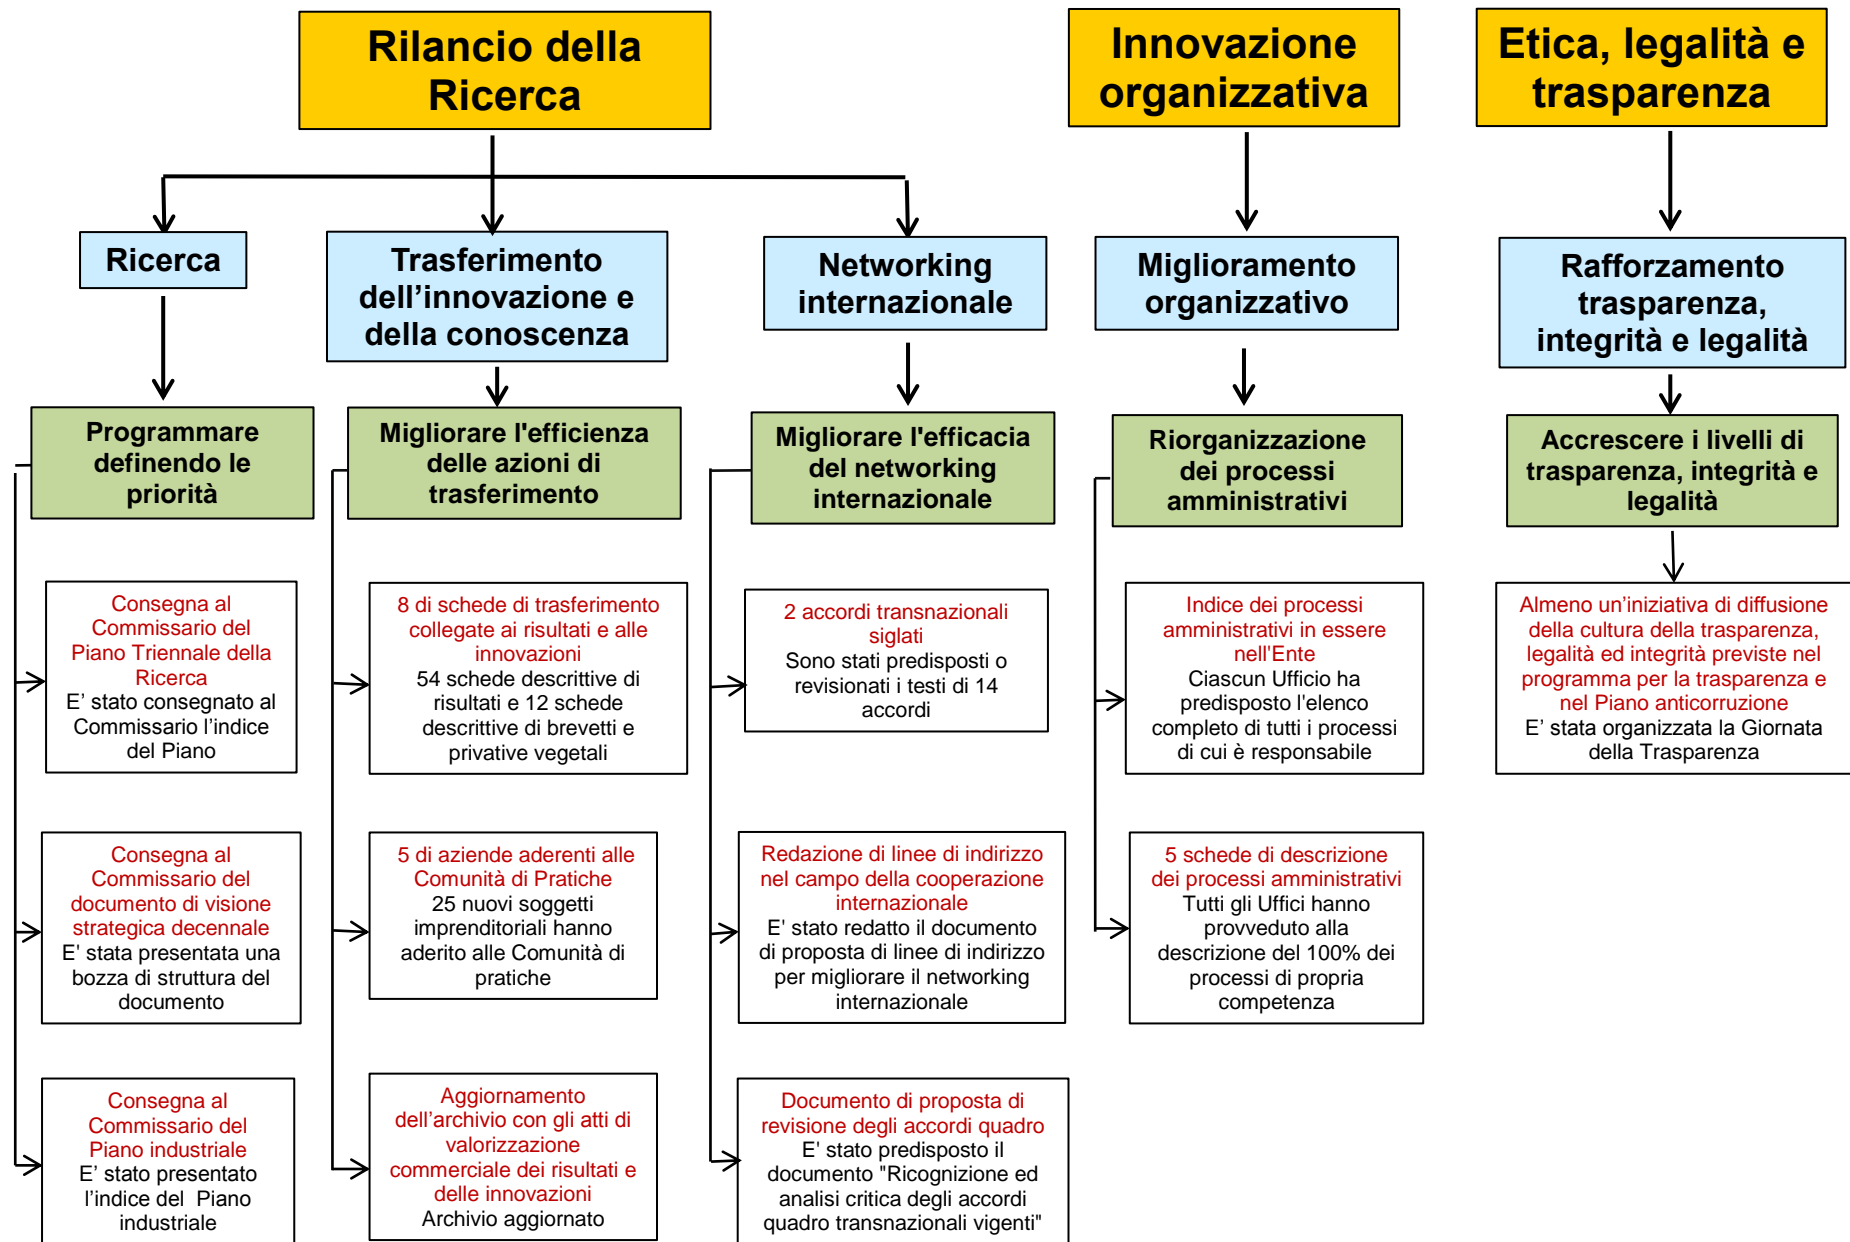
Rilancio della Ricerca

Innovazione organizzativa

Etica, legalità e trasparenza

Ricerca

Trasferimento dell’innovazione e della conoscenza

Networking internazionale

Miglioramento organizzativo

Rafforzamento trasparenza, integrità e legalità

Programmare definendo le priorità

Migliorare l'efficienza delle azioni di trasferimento

Migliorare l'efficacia del networking internazionale

Riorganizzazione dei processi amministrativi

Accrescere i livelli di trasparenza, integrità e legalità

Consegna al Commissario del Piano Triennale della Ricerca
E’ stato consegnato al Commissario l’indice del Piano

8 di schede di trasferimento collegate ai risultati e alle innovazioni
54 schede descrittive di risultati e 12 schede descrittive di brevetti e privative vegetali

2 accordi transnazionali siglati
Sono stati predisposti o revisionati i testi di 14 accordi

Indice dei processi amministrativi in essere nell’Ente
Ciascun Ufficio ha predisposto l’elenco completo di tutti i processi di cui è responsabile

Almeno un’iniziativa di diffusione della cultura della trasparenza, legalità ed integrità previste nel programma per la trasparenza e nel Piano anticorruzione
E’ stata organizzata la Giornata della Trasparenza

Consegna al Commissario del documento di visione strategica decennale
E' stata presentata una bozza di struttura del documento

5 di aziende aderenti alle Comunità di Pratiche
25 nuovi soggetti imprenditoriali hanno aderito alle Comunità di pratiche

Redazione di linee di indirizzo nel campo della cooperazione internazionale
E' stato redatto il documento di proposta di linee di indirizzo per migliorare il networking internazionale

5 schede di descrizione dei processi amministrativi
Tutti gli Uffici hanno provveduto alla descrizione del 100% dei processi di propria competenza

Consegna al Commissario del Piano industriale
E’ stato presentato l’indice del Piano industriale

Aggiornamento dell’archivio con gli atti di valorizzazione commerciale dei risultati e delle innovazioni
Archivio aggiornato

Documento di proposta di revisione degli accordi quadro
E' stato predisposto il documento "Ricognizione ed analisi critica degli accordi quadro transnazionali vigenti"